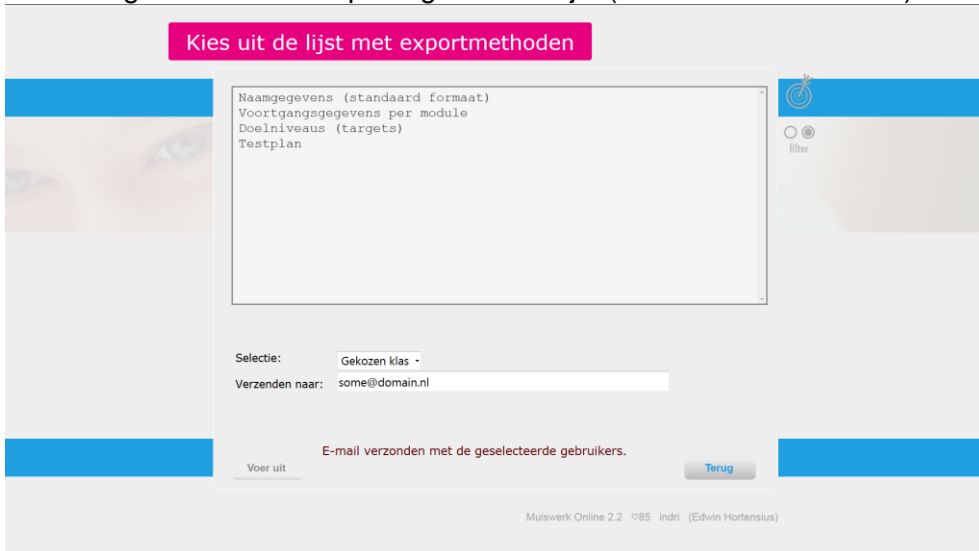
Kies uit de lijst met exportmethoden

Naamgegevens (standaard formaat)
Voortgangsgegevens per module
Doelniveaus (targets)
Testplan

filter

Selectie: Gekozen klas
Verzenden naar: some@domain.nl

E-mail verzonden met de geselecteerde gebruikers.

Voer uit

Terug

Muiswerk Online 2.2 ♡85 indri (Edwin Hortensius)